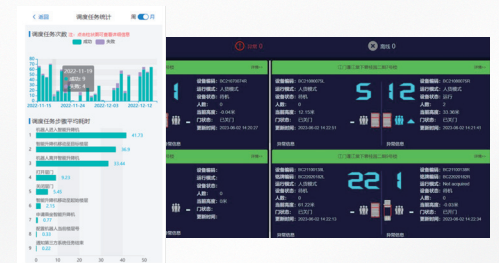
< 返回 调度任务统计 周 月

调度任务次数 ⓘ 此处仅统计调度步骤数据
成功 失败

60
50
40
30
20
10
0

2022-11-19
成功: 9
失败: 0

2022-11-15 2022-11-24 2022-12-03 2022-12-12

调度任务步骤平均耗时

机器人进入智能开梯机
41.73
智能开梯机释放呼梯
34.9
机器人离开智能开梯机
33.44
打开梯门
7
呼叫电梯
5.85
呼叫梯
2.15
电梯到达目标楼层
0.77
机器人进入电梯
0.63
通知第三方系统任务结束
0.03

0 10 20 30 40 50

故障 0

离线 0

设备编码: BC2107087
设备模式: 人员模式
设备状态: 待机
人数: 0
当前高度: -0.04米
运行方向:
门状态: 已关门
更新时间: 2023-06-02 14:20:27

设备编码: BC2108007
设备模式: 人员模式
设备状态: 待机
人数: 0
当前高度: 12.15米
运行方向:
门状态: 已关门
更新时间: 2023-06-02 14:22:01

5 12

设备编码: BC21080075
设备模式: 人员模式
设备状态: 运行
人数: 2
当前高度: 33.36米
运行方向:
门状态: 已关门
更新时间: 2023-06-02 14:22:01

设备编码: BC2108013
设备模式: 人员模式
设备状态: 待机
人数: 0
当前高度: 61.23米
运行方向:
门状态: 已关门
更新时间: 2023-06-02 14:22:13

22 1

设备编码: BC2108136
设备模式: 人员模式
设备状态: Not occupied
人数: 0
当前高度: -0.03米
运行方向:
门状态: 已关门
更新时间: 2023-06-02 14:22:34

异常信息 异常信息 异常信息 异常信息